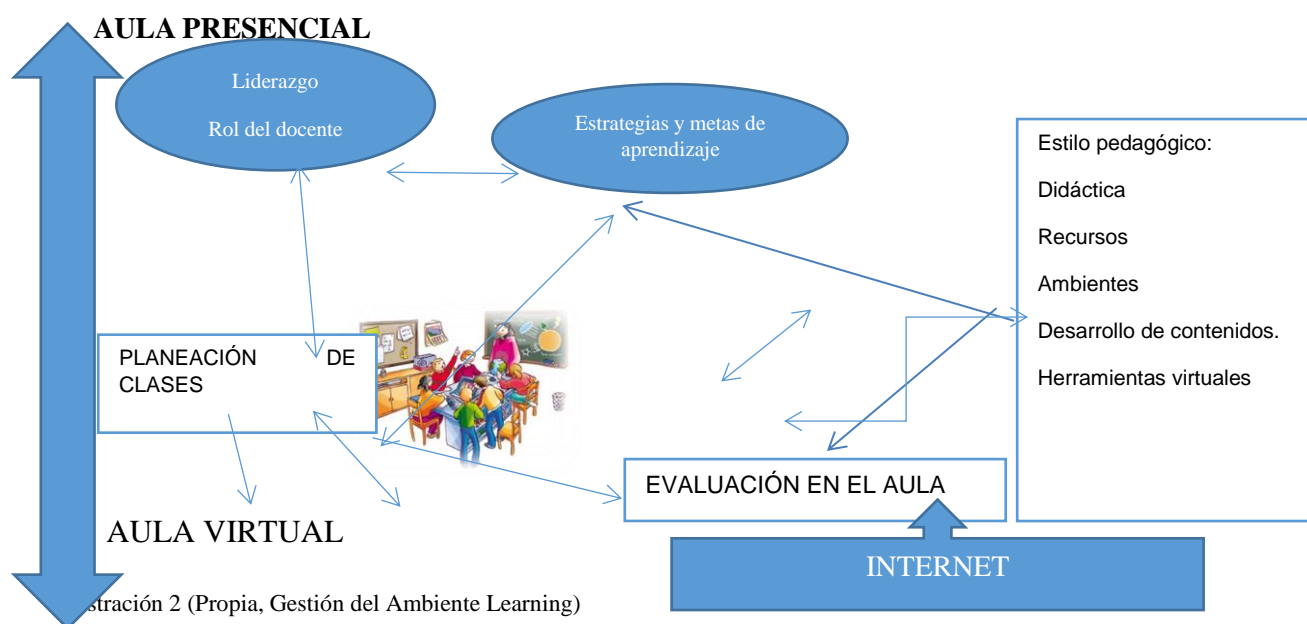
AULA PRESENCIAL

Liderazgo

Rol del docente

Estrategias y metas de aprendizaje

Estilo pedagógico:

Didáctica

Recursos

Ambientes

Desarrollo de contenidos.

Herramientas virtuales

PLANEACIÓN DE CLASES

EVALUACIÓN EN EL AULA

AULA VIRTUAL

INTERNET

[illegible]stración 2 (Propia, Gestión del Ambiente Learning)